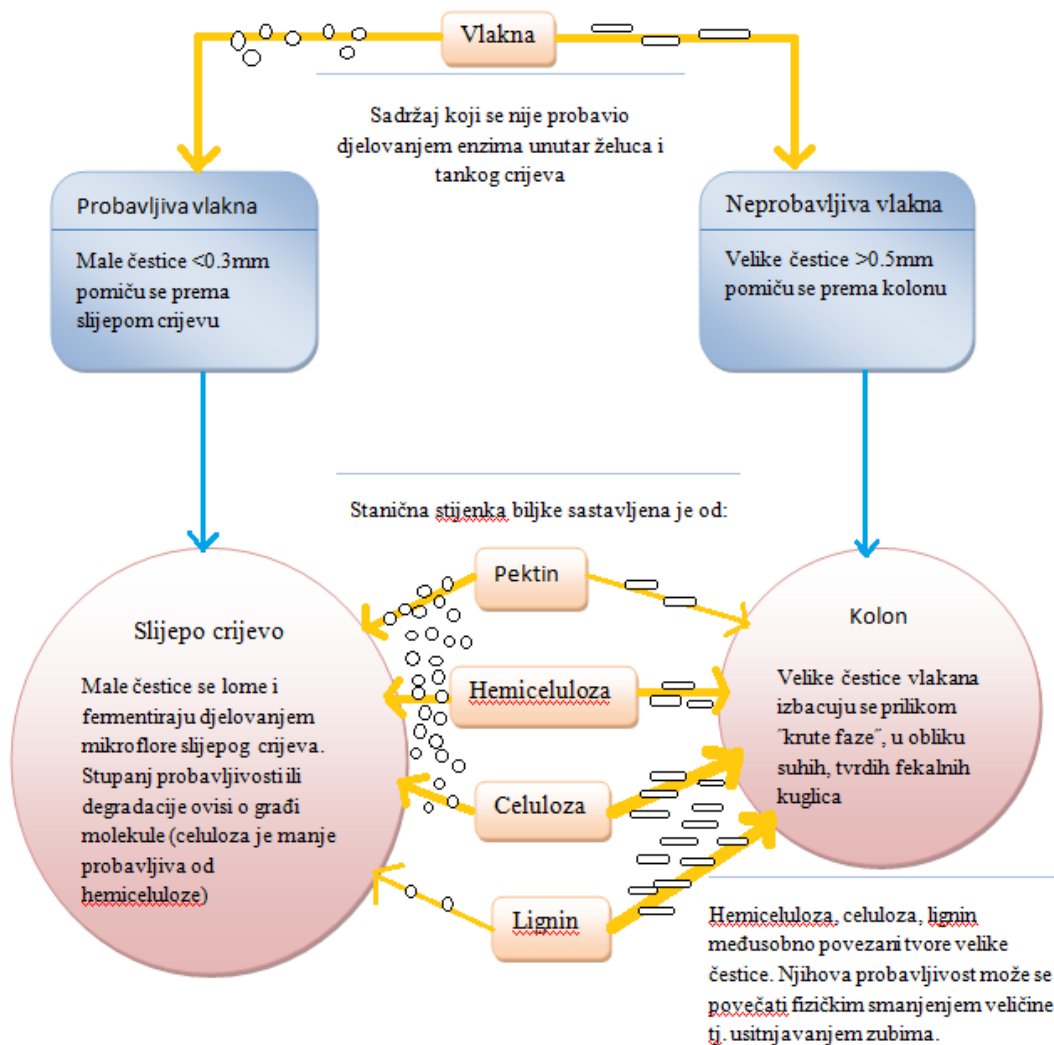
Vlakna

Sadržaj koji se nije probavio djelovanjem enzima unutar želuca i tankog crijeva

Probavljiva vlakna

Male čestice <0.3mm pomiču se prema slijepom crijevu

Neprobavljiva vlakna

Velike čestice >0.5mm pomiču se prema kolonu

Stanična stijenka biljke sastavljena je od:

Pektin

Hemiceluloza

Celuloza

Lignin

Slijepo crijevo

Male čestice se lome i fermentiraju djelovanjem mikroflore slijepog crijeva. Stupanj probavljivosti ili degradacije ovisi o građi molekule (celuloza je manje probavljiva od hemiceluloze)

Kolon

Velike čestice vlakana izbacuju se prilikom "krute faze", u obliku suhih, tvrdih fekalnih kuglica

Hemiceluloza, celuloza, lignin međusobno povezani tvore velike čestice. Njihova probavljivost može se povećati fizičkim smanjenjem veličine tj. usitnjavanjem zubima.